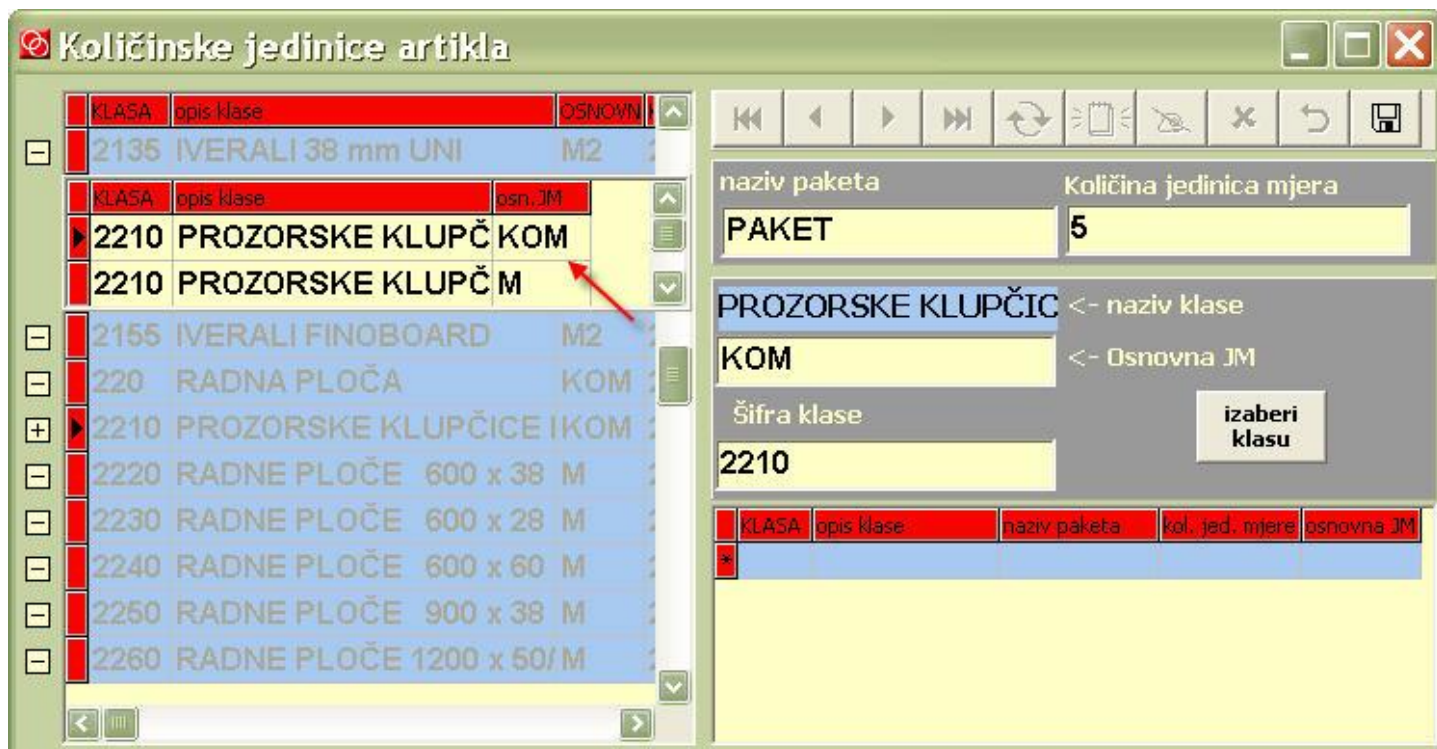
Količinske jedinice artikla

| KLASA | opis klase | OSNOVN |
|---|---|---|
| 2135 | IVERALI 38 mm UNI | M2 |

| KLASA | opis klase | osn.JM |
|---|---|---|
| 2210 | PROZORSKE KLUPČ | KOM |
| 2210 | PROZORSKE KLUPČ | M |

| | | |
|---|---|---|
| 2155 | IVERALI FINOBOARD | M2 |
| 220 | RADNA PLOČA | KOM |
| 2210 | PROZORSKE KLUPČICE I | KOM |
| 2220 | RADNE PLOČE 600 x 38 | M |
| 2230 | RADNE PLOČE 600 x 28 | M |
| 2240 | RADNE PLOČE 600 x 60 | M |
| 2250 | RADNE PLOČE 900 x 38 | M |
| 2260 | RADNE PLOČE 1200 x 50/ | M |

naziv paketa
PAKET
Količina jedinica mjera
5

PROZORSKE KLUPČIC <- naziv klase
KOM <- Osnovna JM
Šifra klase
2210
izaberi klasu

| KLASA | opis klase | naziv paketa | kol. jed. mjere | osnovna JM |
|---|---|---|---|---|
| * | | | | |